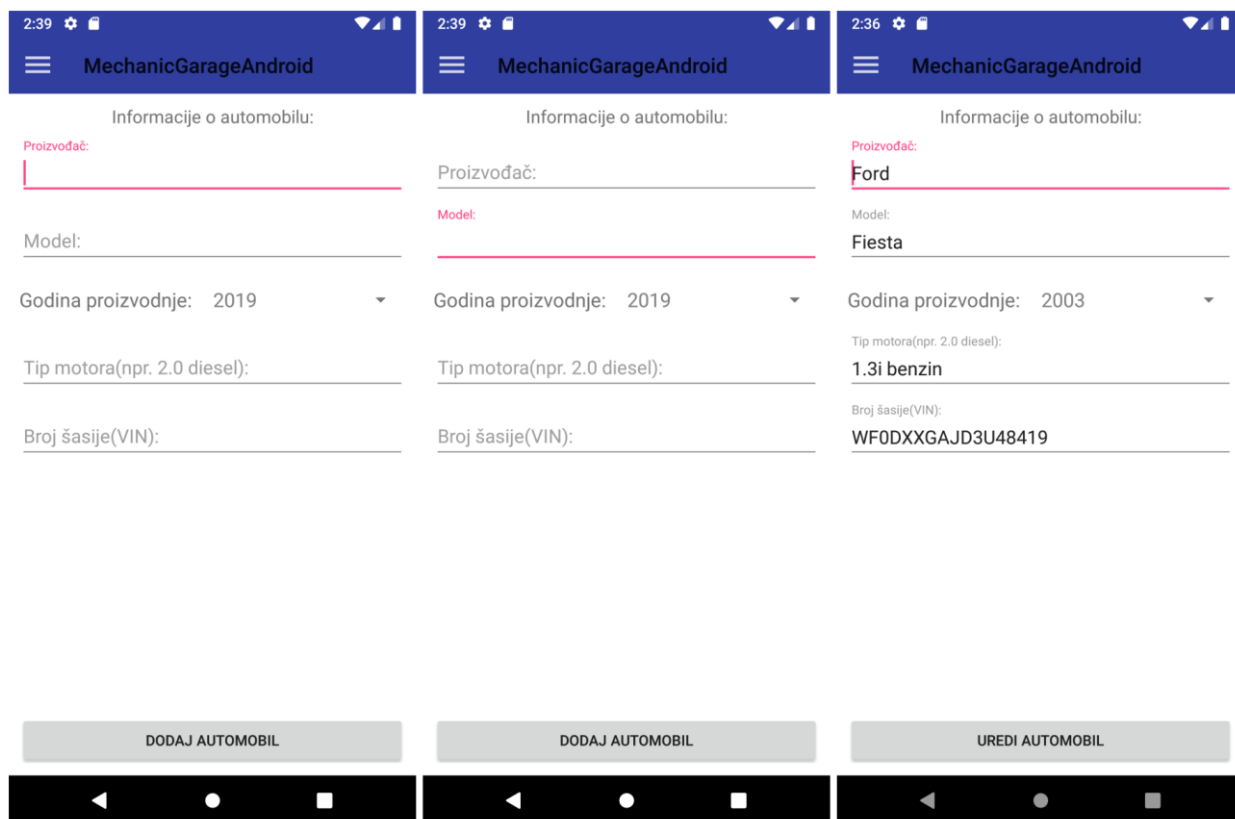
2:39

MechanicGarageAndroid

Informacije o automobilu:

Proizvođač:

Model:

Godina proizvodnje: 2019

Tip motora(npr. 2.0 diesel):

Broj šasije(VIN):

DODAJ AUTOMOBIL

2:39

MechanicGarageAndroid

Informacije o automobilu:

Proizvođač:

Model:

Godina proizvodnje: 2019

Tip motora(npr. 2.0 diesel):

Broj šasije(VIN):

DODAJ AUTOMOBIL

2:36

MechanicGarageAndroid

Informacije o automobilu:

Proizvođač:

Ford

Model:

Fiesta

Godina proizvodnje: 2003

Tip motora(npr. 2.0 diesel):

1.3i benzin

Broj šasije(VIN):

WF0DXXGAJD3U48419

UREDI AUTOMOBIL